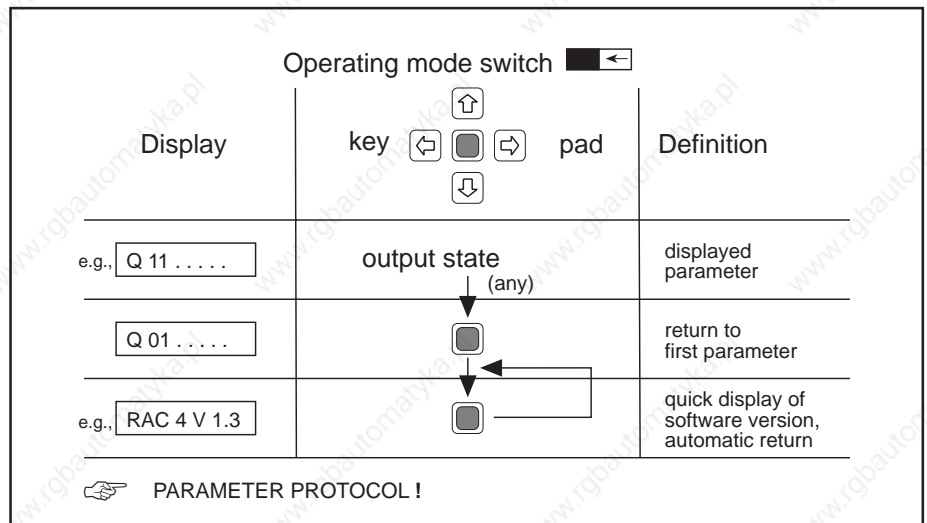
Operating mode switch

| Display | key pad | Definition |
|---|---|---|
| e.g., Q 11 . . . . . | output state (any) | displayed parameter |
| Q 01 . . . . . | | return to first parameter |
| e.g., RAC 4 V 1.3 | | quick display of software version, automatic return |

PARAMETER PROTOCOL !

www.rgbautomatyka.pl